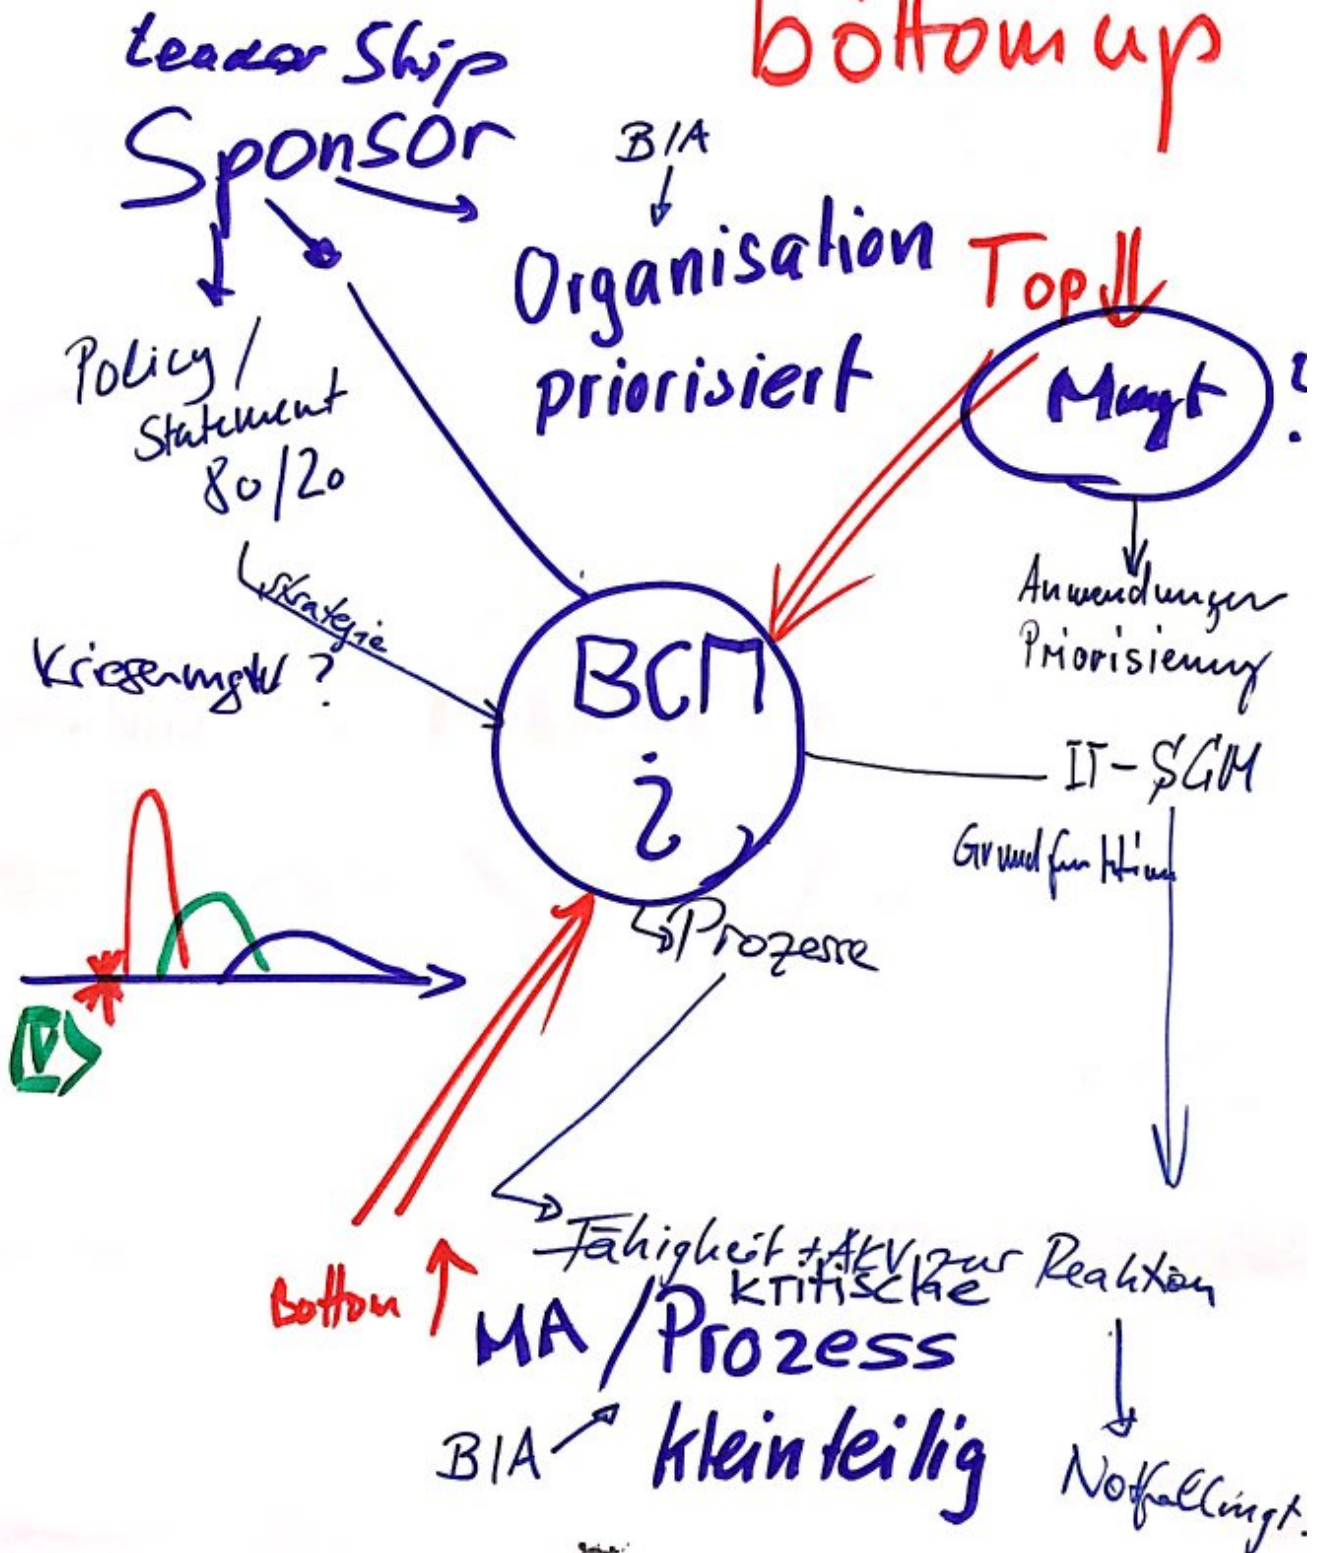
bottom up

Leader Ship
Sponsor

BIA
Organisation priorisiert

Top
Mngt ?

Policy / Statement 80/20
Strategie
Krisenmgt ?

BCM
¿

Anwendungen Priorisierung

IT-SCM
Grundfunktion

Prozesse

Fähigkeit + AKV zur Reaktion
Bottom
kritische
MA / Prozess
BIA
kleinteilig
Notfallmgt.